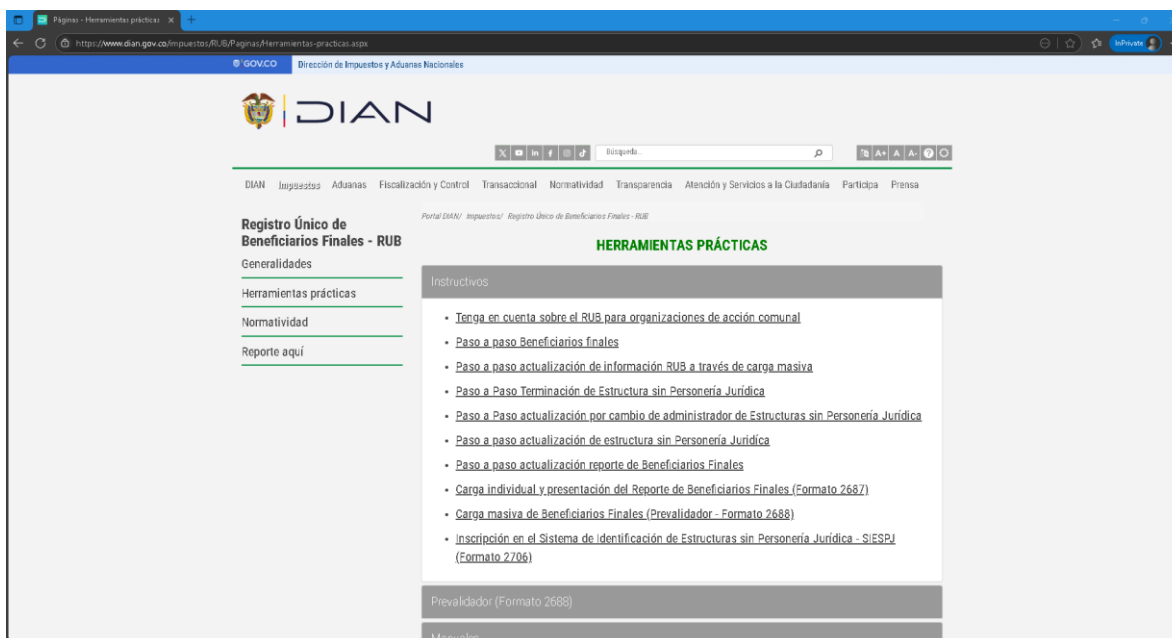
Páginas - Herramientas prácticas ×

https://www.dian.gov.co/impuestos/RUB/Paginas/Herramientas-practicas.aspx

InPrivate

GOV.CO Dirección de Impuestos y Aduanas Nacionales

DIAN

Búsqueda...

A+ A A-

DIAN Impuestos Aduanas Fiscalización y Control Transaccional Normatividad Transparencia Atención y Servicios a la Ciudadanía Participa Prensa

Registro Único de Beneficiarios Finales - RUB

Generalidades

Herramientas prácticas

Normatividad

Reporte aquí

Portal DIAN/ Impuestos/ Registro Único de Beneficiarios Finales - RUB

HERRAMIENTAS PRÁCTICAS

Instructivos

• Tenga en cuenta sobre el RUB para organizaciones de acción comunal
• Paso a paso Beneficiarios finales
• Paso a paso actualización de información RUB a través de carga masiva
• Paso a Paso Terminación de Estructura sin Personería Jurídica
• Paso a Paso actualización por cambio de administrador de Estructuras sin Personería Jurídica
• Paso a paso actualización de estructura sin Personería Jurídica
• Paso a paso actualización reporte de Beneficiarios Finales
• Carga individual y presentación del Reporte de Beneficiarios Finales (Formato 2687)
• Carga masiva de Beneficiarios Finales (Prevalidador - Formato 2688)
• Inscripción en el Sistema de Identificación de Estructuras sin Personería Jurídica - SIESPJ (Formato 2706)

Prevalidador (Formato 2688)

Manuales